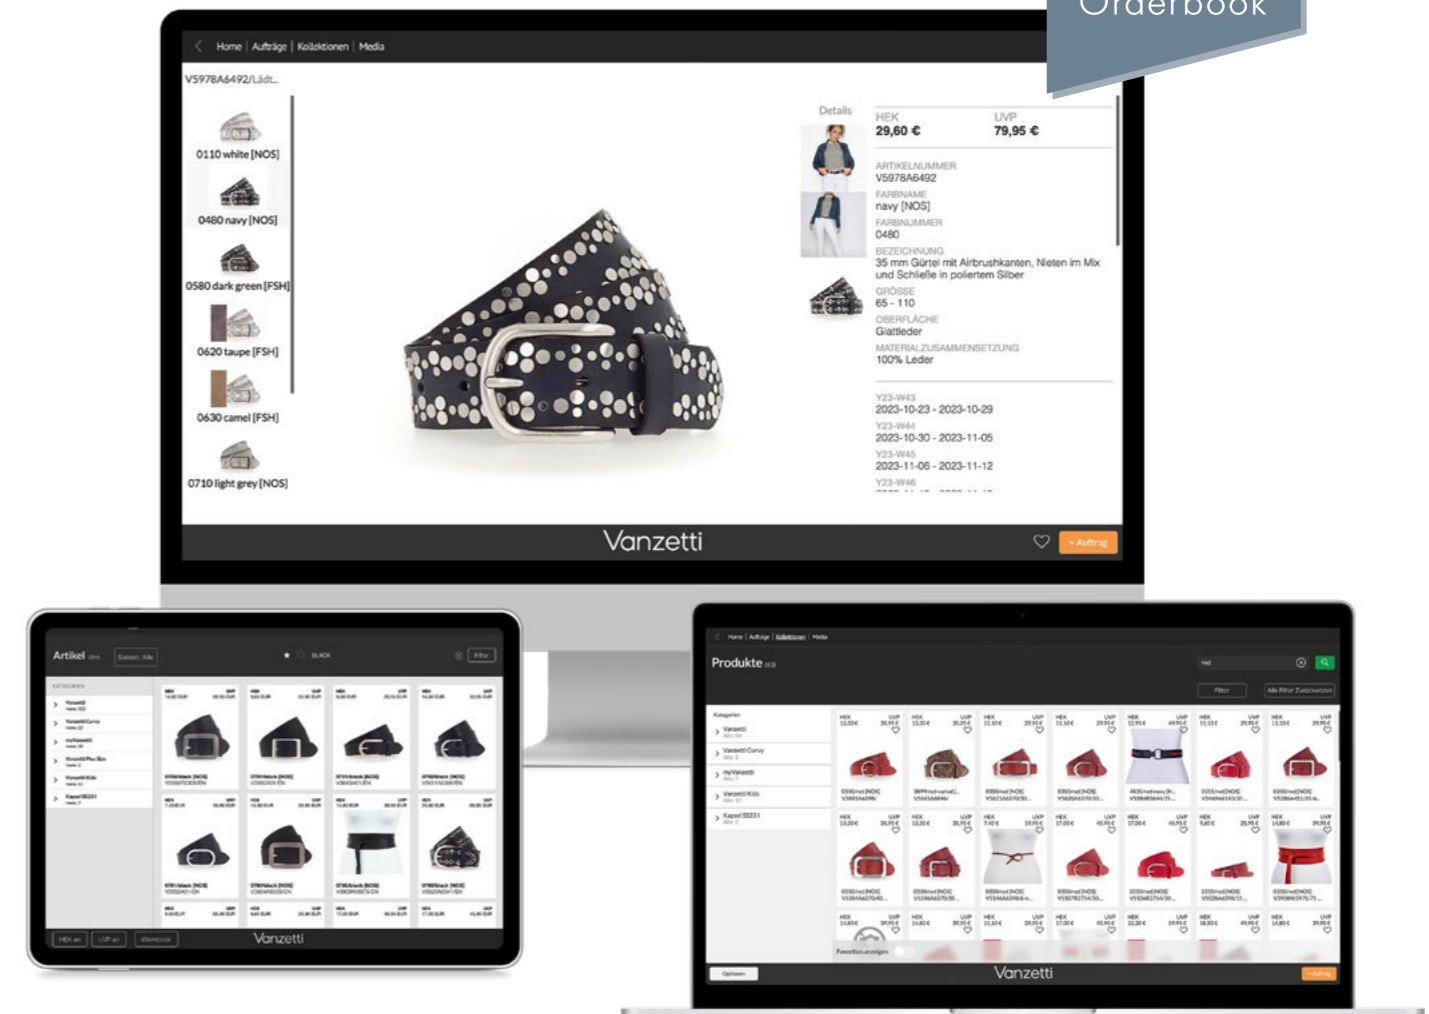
Orderbook

Home | Aufträge | Kollektionen | Media

V5978A6492/Lädt...

0110 white [NOS]

0480 navy [NOS]

0580 dark green [FSH]

0620 taupe [FSH]

0630 camel [FSH]

0710 light grey [NOS]

Details

HEK
29,60 €

UVP
79,95 €

ARTIKELNUMMER
V5978A6492

FARBNAME
navy [NOS]

FARBNUMMER
0480

BEZEICHNUNG
35 mm Gürtel mit Airbrushkanten, Nieten im Mix und Schließe in poliertem Silber

GRÖSSE
65 - 110

OBERFLÄCHE
Glattleder

MATERIALZUSAMMENSETZUNG
100% Leder

Y23-W43
2023-10-23 - 2023-10-29

Y23-W44
2023-10-30 - 2023-11-05

Y23-W45
2023-11-06 - 2023-11-12

Y23-W46
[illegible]

Vanzetti

+ Auftrag

Artikel

Saison: Alle

BLACK

Filter

Vanzetti

Home | Aufträge | Kollektionen | Media

Produkte

red

Filter

Alle Filter Zurücksetzen

Kategorien

Vanzetti

Vanzetti Curvy

myVanzetti

Vanzetti Kids

Kapsel SS23

Favoriten anzeigen

Optionen

Vanzetti

+ Auftrag